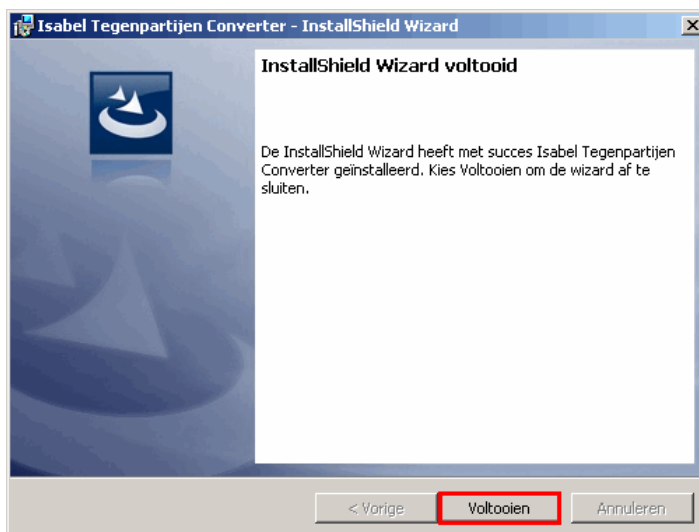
Isabel Tegenpartijen Converter - InstallShield Wizard

X

InstallShield Wizard voltooid

De InstallShield Wizard heeft met succes Isabel Tegenpartijen Converter geïnstalleerd. Kies Voltooien om de wizard af te sluiten.

< Vorige

Voltooien

Annuleren